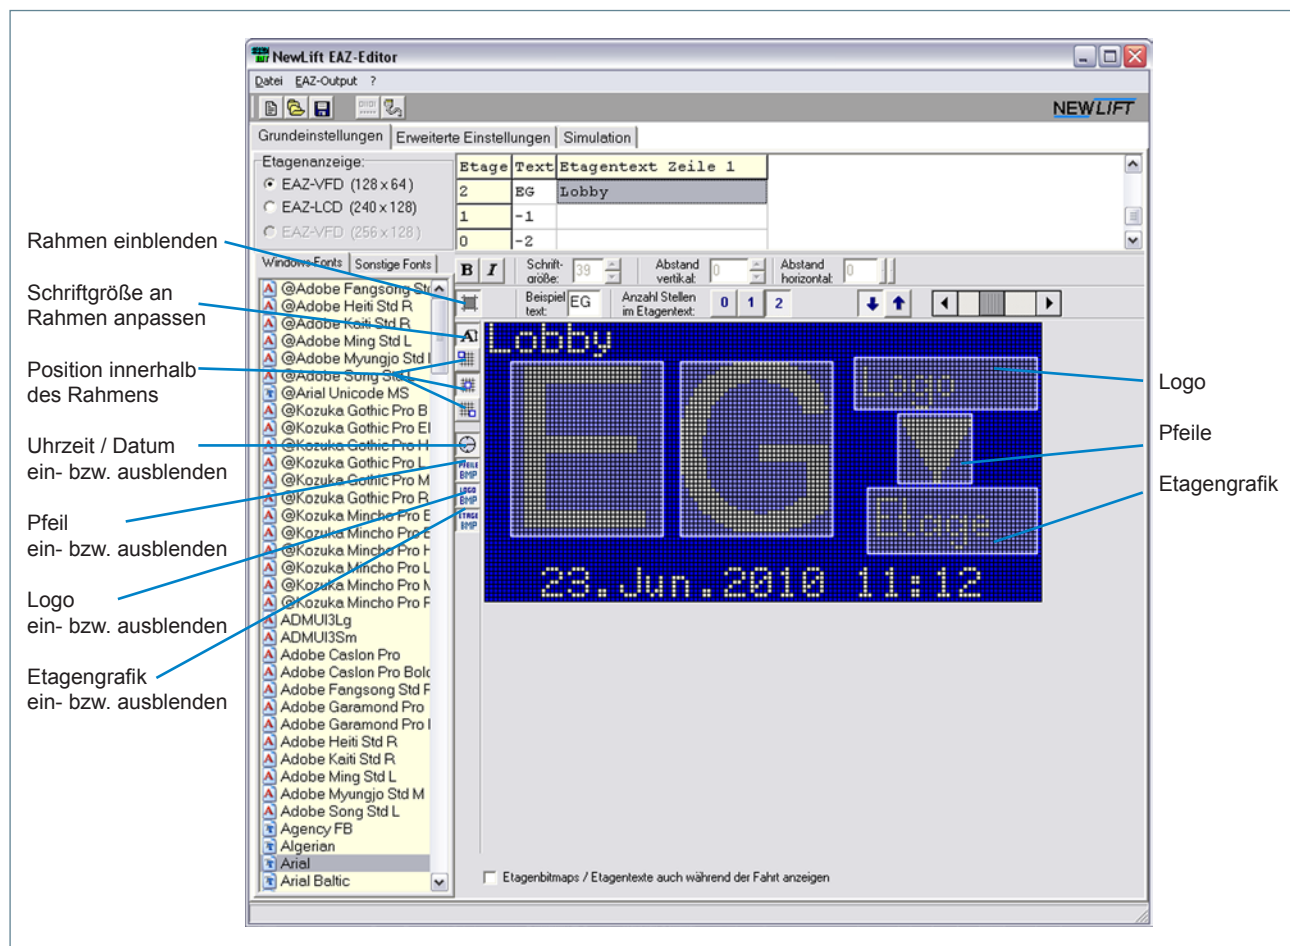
NewLift EAZ-Editor

Datei EAZ-Output ?

NEWLIFT

Grundeinstellungen | Erweiterte Einstellungen | Simulation

Etagenanzeige:
EAZ-VFD (128 x 64)
EAZ-LCD (240 x 128)
EAZ-VFD (256 x 128)

| Etage | Text | Etagentext Zeile 1 |
|---|---|---|
| 2 | EG | Lobby |
| 1 | -1 | |
| 0 | -2 | |

Windows-Fonts | Sonstige Fonts

@Adobe Fangsong Std
@Adobe Heiti Std R
@Adobe Kaiti Std R
@Adobe Ming Std L
@Adobe Myungjo Std
@Adobe Song Std L
@Arial Unicode MS
@Kozuka Gothic Pro B
@Kozuka Gothic Pro El
@Kozuka Gothic Pro H
@Kozuka Gothic Pro L
@Kozuka Gothic Pro M
@Kozuka Gothic Pro R
@Kozuka Mincho Pro B
@Kozuka Mincho Pro E
@Kozuka Mincho Pro H
@Kozuka Mincho Pro L
@Kozuka Mincho Pro M
@Kozuka Mincho Pro F
ADMUI3Lg
ADMUI3Sm
Adobe Caslon Pro
Adobe Caslon Pro Bold
Adobe Fangsong Std F
Adobe Garamond Pro
Adobe Garamond Pro I
Adobe Heiti Std R
Adobe Kaiti Std R
Adobe Ming Std L
Adobe Myungjo Std M
Adobe Song Std L
Agency FB
Algerian
Arial
Arial Baltic

B I Schriftgröße: 39 Abstand vertikal: 0 Abstand horizontal: 0

Beispiel text: EG Anzahl Stellen im Etagentext: 0 1 2

PFEILE BMP
LOGO BMP
ETAGE BMP

Lobby
EG
Logo
Etage
23.Jun.2010 11:12

Etagenbitmaps / Etagentexte auch während der Fahrt anzeigen

Rahmen einblenden

Schriftgröße an Rahmen anpassen

Position innerhalb des Rahmens

Uhrzeit / Datum ein- bzw. ausblenden

Pfeil ein- bzw. ausblenden

Logo ein- bzw. ausblenden

Etagengrafik ein- bzw. ausblenden

Logo

Pfeile

Etagengrafik